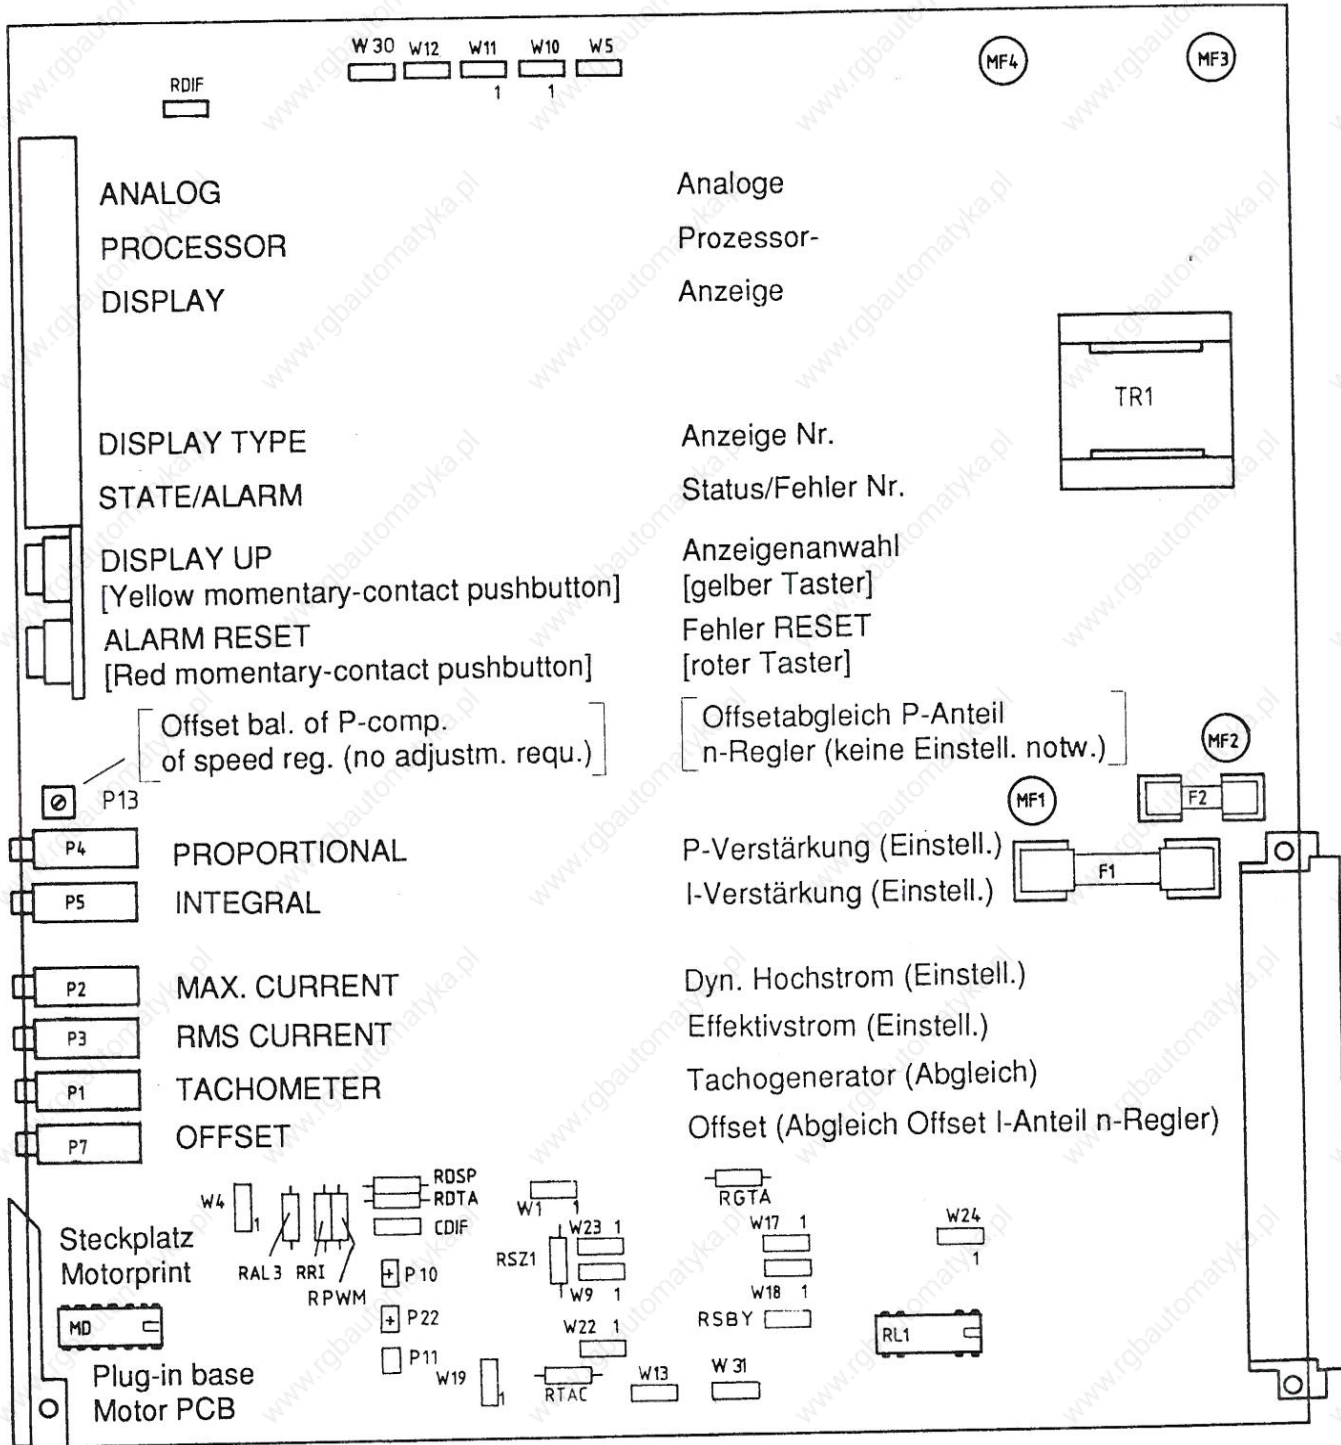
W 30 W12 W11 W10 W5
1 1
RDIF
MF4 MF3

ANALOG
PROCESSOR
DISPLAY

Analoge
Prozessor-
Anzeige

TR1

DISPLAY TYPE
STATE/ALARM
DISPLAY UP
[Yellow momentary-contact pushbutton]
ALARM RESET
[Red momentary-contact pushbutton]

Anzeige Nr.
Status/Fehler Nr.
Anzeigenanwahl
[gelber Taster]
Fehler RESET
[roter Taster]

Offset bal. of P-comp. of speed reg. (no adjustm. requ.)

Offsetabgleich P-Anteil n-Regler (keine Einstell. notw.)

MF2
P13
MF1
F2

P4 PROPORTIONAL
P5 INTEGRAL

P-Verstärkung (Einstell.)
I-Verstärkung (Einstell.)
F1

P2 MAX. CURRENT
P3 RMS CURRENT
P1 TACHOMETER
P7 OFFSET

Dyn. Hochstrom (Einstell.)
Effektivstrom (Einstell.)
Tachogenerator (Abgleich)
Offset (Abgleich Offset I-Anteil n-Regler)

W4 1
RDSP
RDTA
CDIF
W1 1
W23 1
RGTA
W17 1
W24
1
Steckplatz
Motorprint
RAL3 RRI
RPWM
P10
RSZ1
W9 1
W18 1
P22
W22 1
RSBY
MD
RL1
Plug-in base
Motor PCB
P11
W19 1
RTAC
W13
W 31